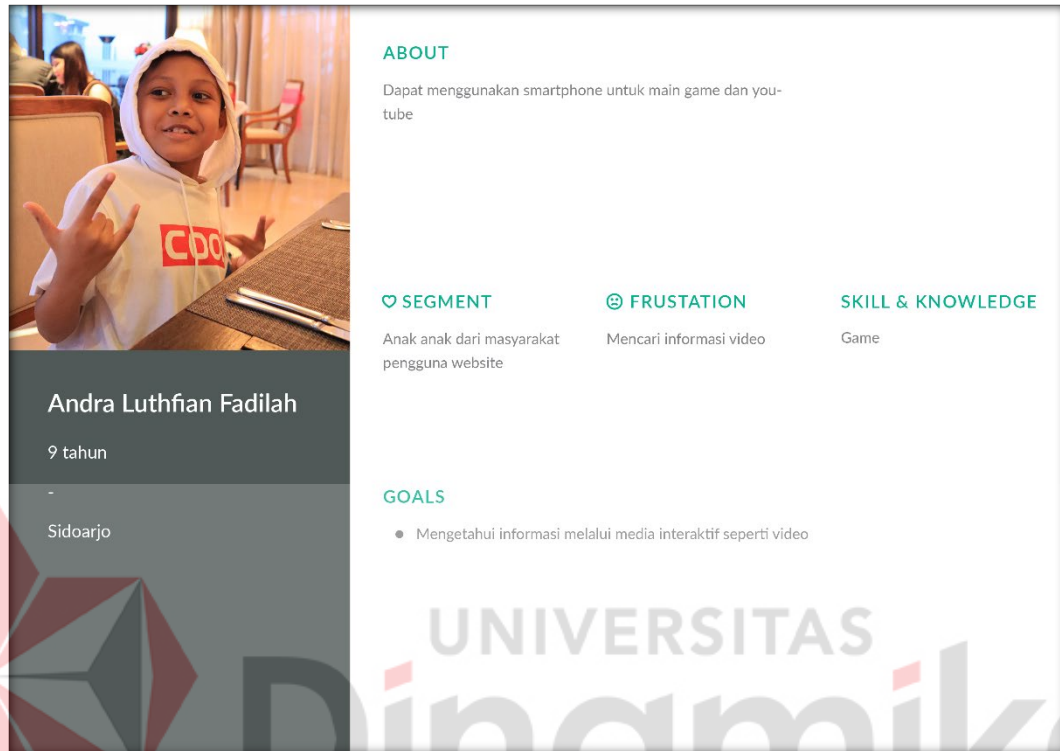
CDO

Andra Luthfian Fadilah

9 tahun

-

Sidoarjo

ABOUT

Dapat menggunakan smartphone untuk main game dan youtube

SEGMENT

Anak anak dari masyarakat pengguna website

FRUSTATION

Mencari informasi video

SKILL & KNOWLEDGE

Game

GOALS

- Mengetahui informasi melalui media interaktif seperti video

UNIVERSITAS
Dinamika